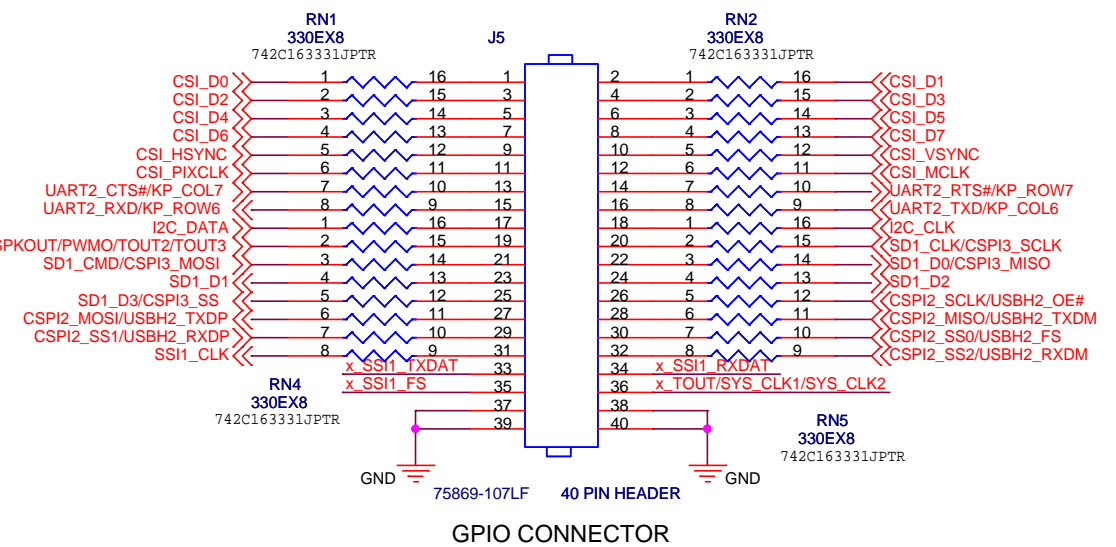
RN1
330EX8
742C163331JPTR

J5

RN2
330EX8
742C163331JPTR

CSI_D0 1 16 1 2 1 16 CSI_D1
CSI_D2 2 15 3 4 2 15 CSI_D3
CSI_D4 3 14 5 6 3 14 CSI_D5
CSI_D6 4 13 7 8 4 13 CSI_D7
CSI_HSYNC 5 12 9 10 5 12 CSI_VSYNC
CSI_PIXCLK 6 11 11 12 6 11 CSI_MCLK
UART2_CTS#/KP_COL7 7 10 13 14 7 10 UART2_RTS#/KP_ROW7
UART2_RXD/KP_ROW6 8 9 15 16 8 9 UART2_TXD/KP_COL6
I2C_DATA 1 16 17 18 1 16 I2C_CLK
SPKOUT/PWMO/TOUT2/TOUT3 2 15 19 20 2 15 SD1_CLK/CSPI3_SCLK
SD1_CMD/CSPI3_MOSI 3 14 21 22 3 14 SD1_D0/CSPI3_MISO
SD1_D1 4 13 23 24 4 13 SD1_D2
SD1_D3/CSPI3_SS 5 12 25 26 5 12 CSPI2_SCLK/USBH2_OE#
CSPI2_MOSI/USBH2_TXDP 6 11 27 28 6 11 CSPI2_MISO/USBH2_TXDM
CSPI2_SS1/USBH2_RXDP 7 10 29 30 7 10 CSPI2_SS0/USBH2_FS
SSI1_CLK 8 9 31 32 8 9 CSPI2_SS2/USBH2_RXDM
x_SSI1_TXDAT 33 34 x_SSI1_RXDAT
x_SSI1_FS 35 36 x_TOUT/SYS_CLK1/SYS_CLK2
37 38
39 40

RN4
330EX8
742C163331JPTR

RN5
330EX8
742C163331JPTR

GND
GND

75869-107LF
40 PIN HEADER

GPIO CONNECTOR